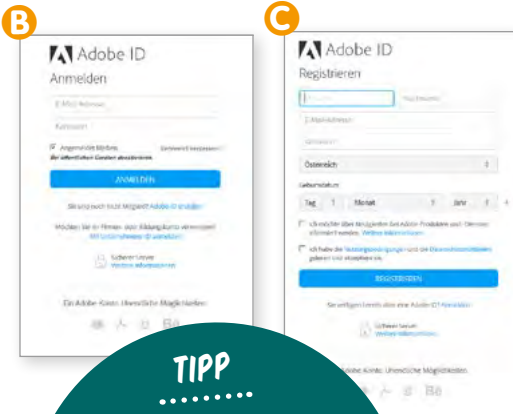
B

Adobe ID

Anmelden

E-Mail-Adresse

Kennwort

Angemeldet bleiben

Kennwort vergessen?

Bei öffentlichen Geräten abwählen

ANMELDEN

Sie sind noch nicht Mitglied? Adobe ID erstellen

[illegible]

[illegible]

Sicherer Server

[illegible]

Ein Adobe-Konto. Unendliche Möglichkeiten.

C

Adobe ID

Registrieren

Vorname

Nachname

E-Mail-Adresse

Kennwort

Österreich

Geburtsdatum

Tag 1

Monat

Jahr

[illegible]

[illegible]

REGISTRIEREN

Sie verfügen bereits über eine Adobe ID? Anmelden

Sicherer Server

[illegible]

Adobe-Konto. Unendliche Möglichkeiten.

TIPP